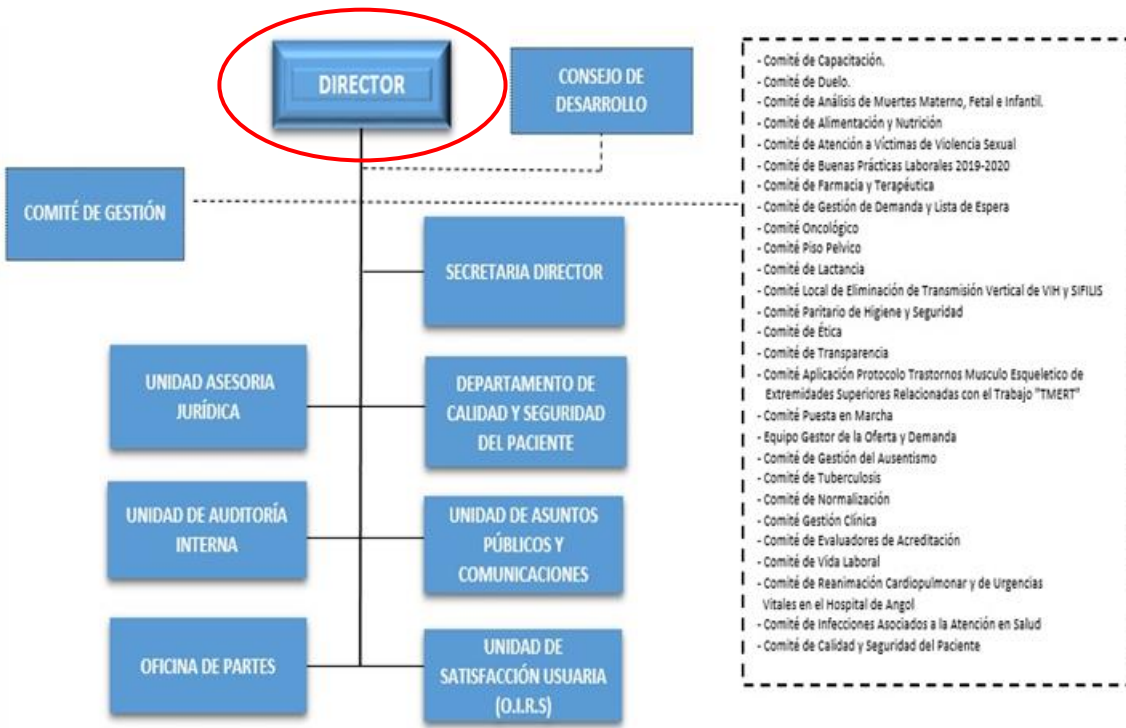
DIRECTOR

CONSEJO DE DESARROLLO

COMITÉ DE GESTIÓN

SECRETARIA DIRECTOR

UNIDAD ASESORIA JURÍDICA

DEPARTAMENTO DE CALIDAD Y SEGURIDAD DEL PACIENTE

UNIDAD DE AUDITORÍA INTERNA

UNIDAD DE ASUNTOS PÚBLICOS Y COMUNICACIONES

OFICINA DE PARTES

UNIDAD DE SATISFACCIÓN USUARIA (O.I.R.S)

- Comité de Capacitación.
- Comité de Duelo.
- Comité de Análisis de Muertes Materno, Fetal e Infantil.
- Comité de Alimentación y Nutrición
- Comité de Atención a Víctimas de Violencia Sexual
- Comité de Buenas Prácticas Laborales 2019-2020
- Comité de Farmacia y Terapéutica
- Comité de Gestión de Demanda y Lista de Espera
- Comité Oncológico
- Comité Piso Pelvico
- Comité de Lactancia
- Comité Local de Eliminación de Transmisión Vertical de VIH y SIFILIS
- Comité Paritario de Higiene y Seguridad
- Comité de Ética
- Comité de Transparencia
- Comité Aplicación Protocolo Trastornos Musculo Esqueletico de Extremidades Superiores Relacionadas con el Trabajo "TMERT"
- Comité Puesta en Marcha
- Equipo Gestor de la Oferta y Demanda
- Comité de Gestión del Ausentismo
- Comité de Tuberculosis
- Comité de Normalización
- Comité Gestión Clínica
- Comité de Evaluadores de Acreditación
- Comité de Vida Laboral
- Comité de Reanimación Cardiopulmonar y de Urgencias Vitales en el Hospital de Angol
- Comité de Infecciones Asociados a la Atención en Salud
- Comité de Calidad y Seguridad del Paciente